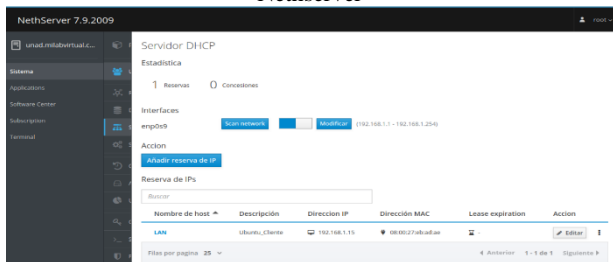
NethServer 7.9.2009

root

unad.milabvirtual.c...

Sistema

Applications

Software Center

Subscription

Terminal

Servidor DHCP

Estadistica

1 Reservas 0 Concesiones

Interfaces

enp0s9

Scan network

Modificar

(192.168.1.1 - 192.168.1.254)

Accion

Añadir reserva de IP

Reserva de IPs

Buscar

| Nombre de host | Descripción | Direccion IP | Dirección MAC | Lease expiration | Accion |
|---|---|---|---|---|---|
| LAN | Ubuntu_Cliente | 192.168.1.15 | 08:00:27:a8:ca8:ae | - | Editar |

Filas por pagina 25

Anterior 1 - 1 de 1 Siguiente